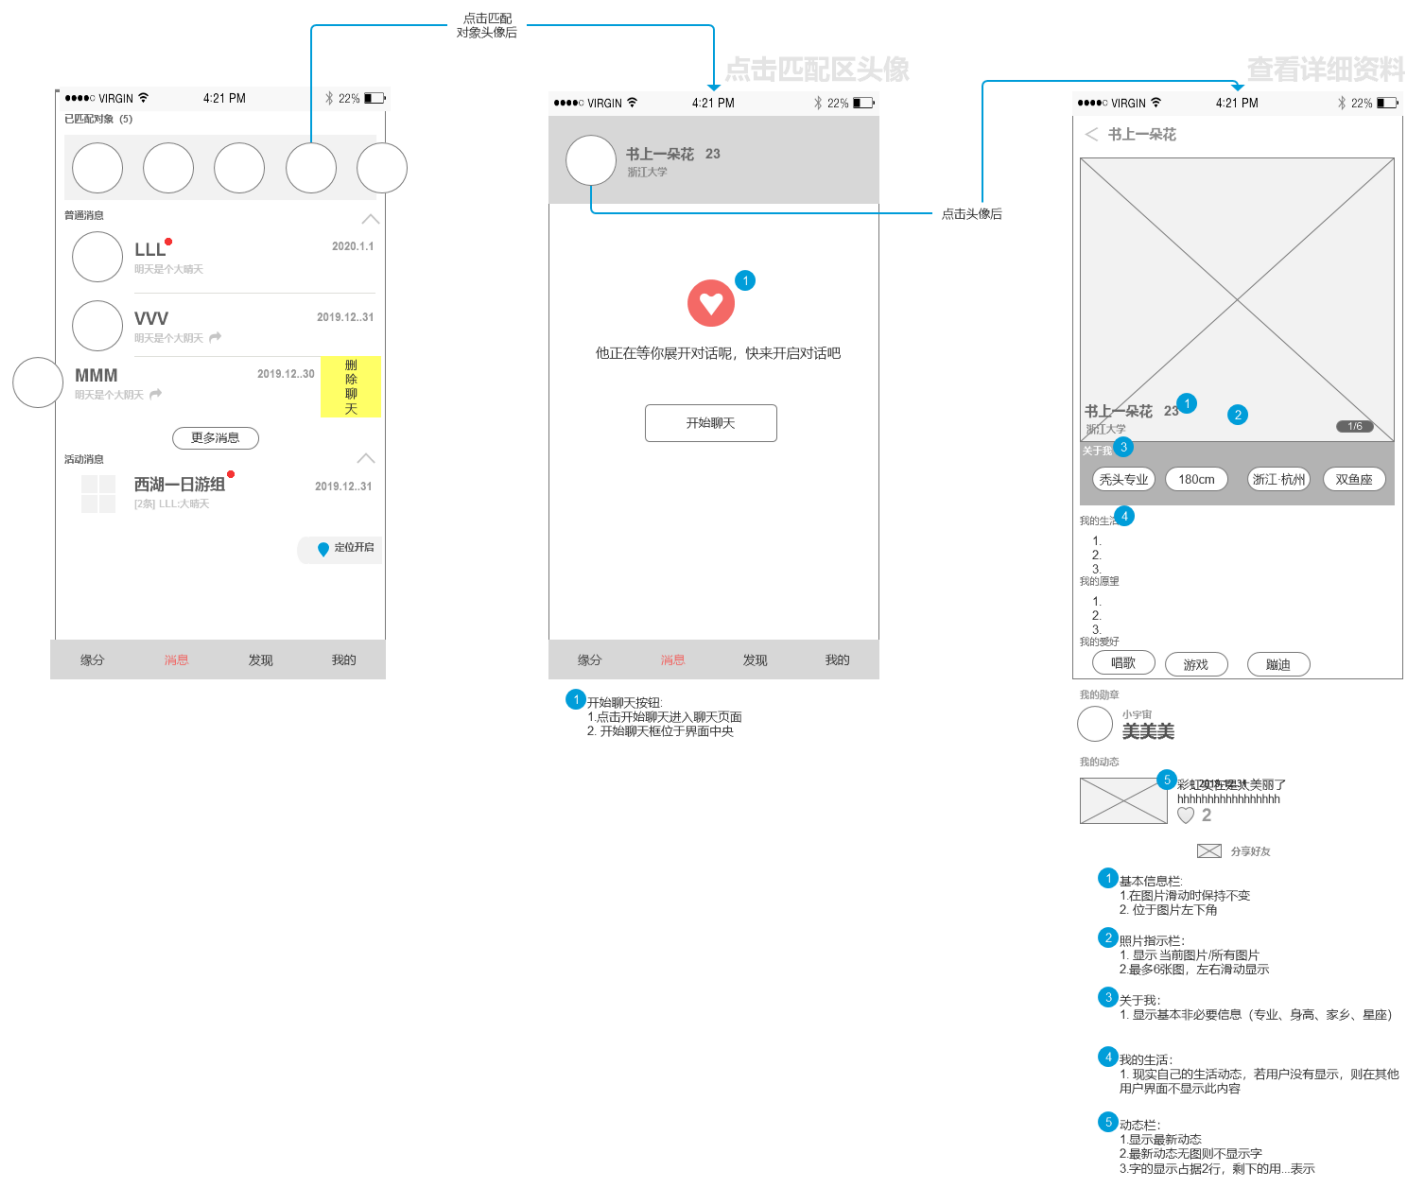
点击匹配对象头像后

点击匹配区头像

查看详细资料

●●●●○ VIRGIN 4:21 PM 22%
已匹配对象（5）

普通消息

LLL 2020.1.1
明天是个大晴天

VVV 2019.12..31
明天是个大阴天

MMM 2019.12..30
明天是个大阴天

删除聊天

更多消息

活动消息

西湖一日游组 2019.12..31
[2条] LLL:大晴天

定位开启

缘分 消息 发现 我的

●●●●○ VIRGIN 4:21 PM 22%

书上一朵花 23
浙江大学

1

他正在等你展开对话呢，快来开启对话吧

开始聊天

缘分 消息 发现 我的

1 开始聊天按钮:
1.点击开始聊天进入聊天页面
2. 开始聊天框位于界面中央

点击头像后

●●●●○ VIRGIN 4:21 PM 22%

书上一朵花

书上一朵花 23 1
浙江大学
2
1/6
关于我 3
秃头专业 180cm 浙江·杭州 双鱼座

我的生活 4
1.
2.
3.
我的愿望
1.
2.
3.
我的爱好
唱歌 游戏 蹦迪

我的勋章
小宇宙
美美美

我的动态
5 彩虹真的好美美丽了
hhhhhhhhhhhhhhhhh
2

分享好友

1 基本信息栏:
1.在图片滑动时保持不变
2. 位于图片左下角

2 照片指示栏:
1. 显示 当前图片/所有图片
2.最多6张图，左右滑动显示

3 关于我:
1. 显示基本非必要信息（专业、身高、家乡、星座）

4 我的生活:
1. 现实自己的生活动态，若用户没有显示，则在其他用户界面不显示此内容

5 动态栏:
1.显示最新动态
2.最新动态无图则不显示字
3.字的显示占据2行，剩下的用...表示